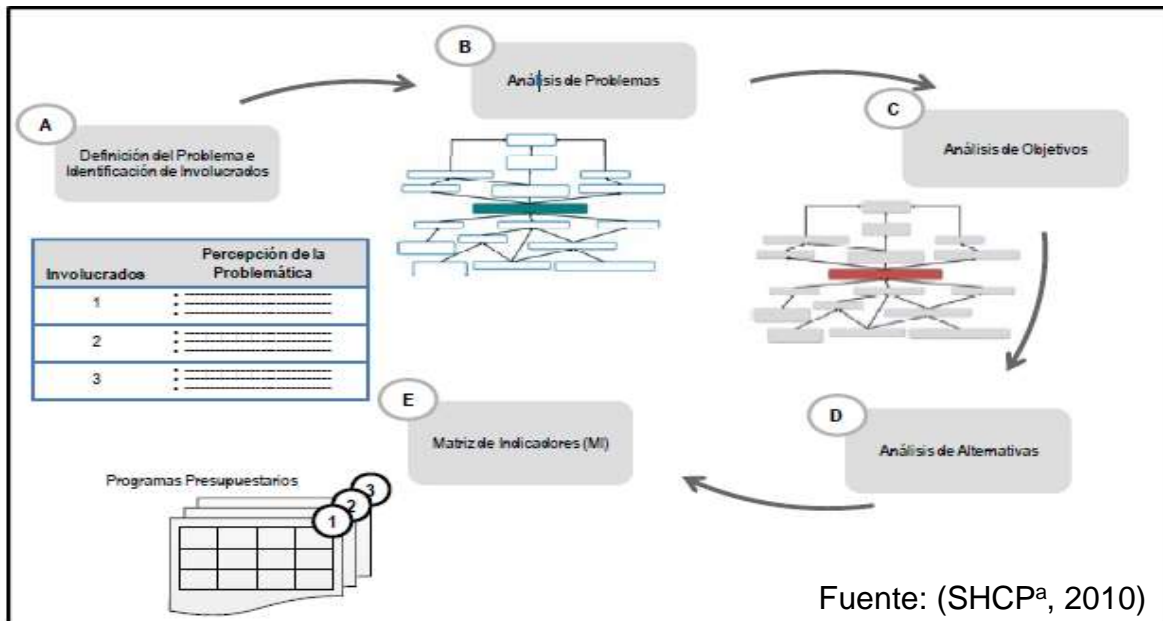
A

Definición del Problema e Identificación de Involucrados

B

Análisis de Problemas

C

Análisis de Objetivos

| Involucrados | Percepción de la Problemática |
|---|---|
| 1 | |
| 2 | |
| 3 | |

D

Análisis de Alternativas

E

Matriz de Indicadores (MI)

Programas Presupuestarios

1 2 3

Fuente: (SHCP$^a$, 2010)